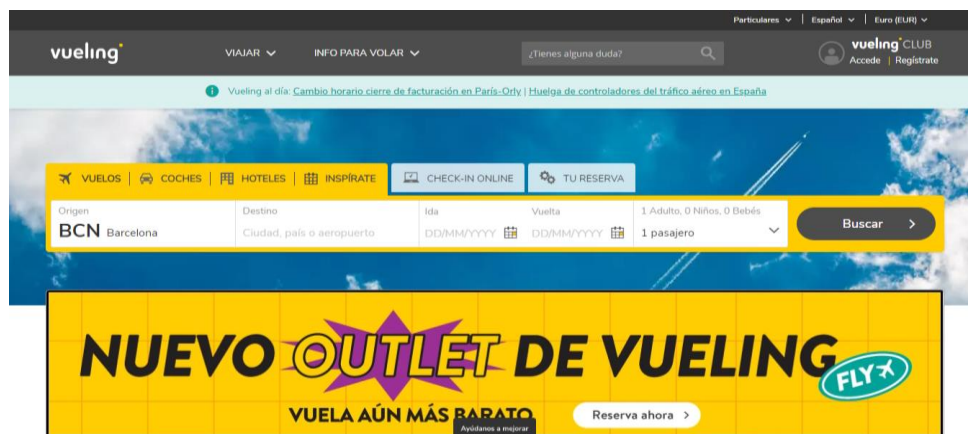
Particulares | Español | Euro (EUR)

vueling

VIAJAR INFO PARA VOLAR

¿Tienes alguna duda?

vueling CLUB
Accede | Regístrate

Vueling al día: Cambio horario cierre de facturación en París-Orly | Huelga de controladores del tráfico aéreo en España

VUELOS | COCHES | HOTELES | INSPÍRATE

CHECK-IN ONLINE

TU RESERVA

Origen
BCN Barcelona

Destino
Ciudad, país o aeropuerto

Ida
DD/MM/YYYY

Vuelta
DD/MM/YYYY

1 Adulto, 0 Niños, 0 Bebés
1 pasajero

Buscar

NUEVO OUTLET DE VUELING

FLY

VUELA AÚN MÁS BARATO

Reserva ahora

Ayúdanos a mejorar